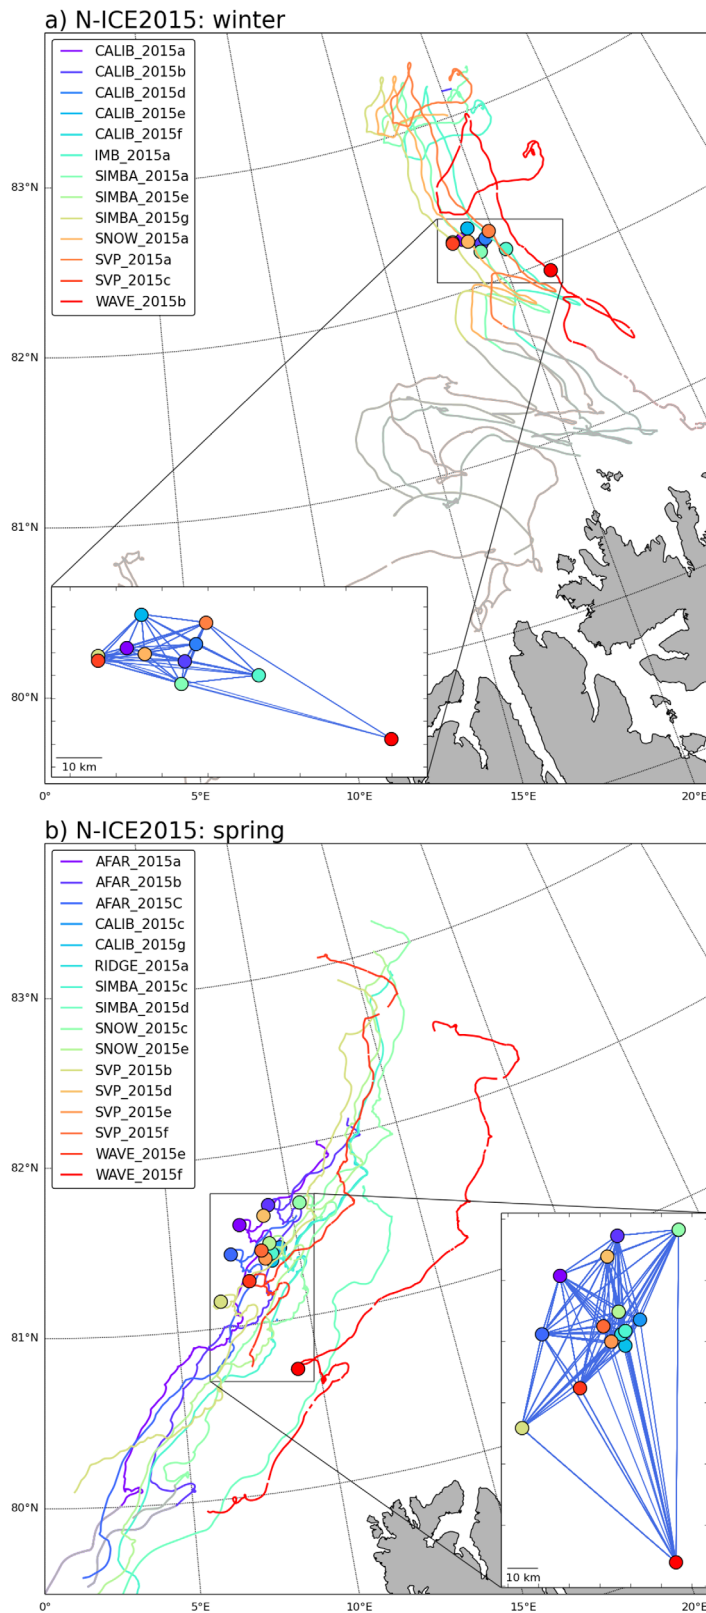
a) N-ICE2015: winter

CALIB_2015a
CALIB_2015b
CALIB_2015d
CALIB_2015e
CALIB_2015f
IMB_2015a
SIMBA_2015a
SIMBA_2015e
SIMBA_2015g
SNOW_2015a
SVP_2015a
SVP_2015c
WAVE_2015b

83°N
82°N
81°N
80°N
10 km
0°
5°E
10°E
15°E
20°E

b) N-ICE2015: spring

AFAR_2015a
AFAR_2015b
AFAR_2015C
CALIB_2015c
CALIB_2015g
RIDGE_2015a
SIMBA_2015c
SIMBA_2015d
SNOW_2015c
SNOW_2015e
SVP_2015b
SVP_2015d
SVP_2015e
SVP_2015f
WAVE_2015e
WAVE_2015f

83°N
82°N
81°N
80°N
10 km
0°
5°E
10°E
15°E
20°E